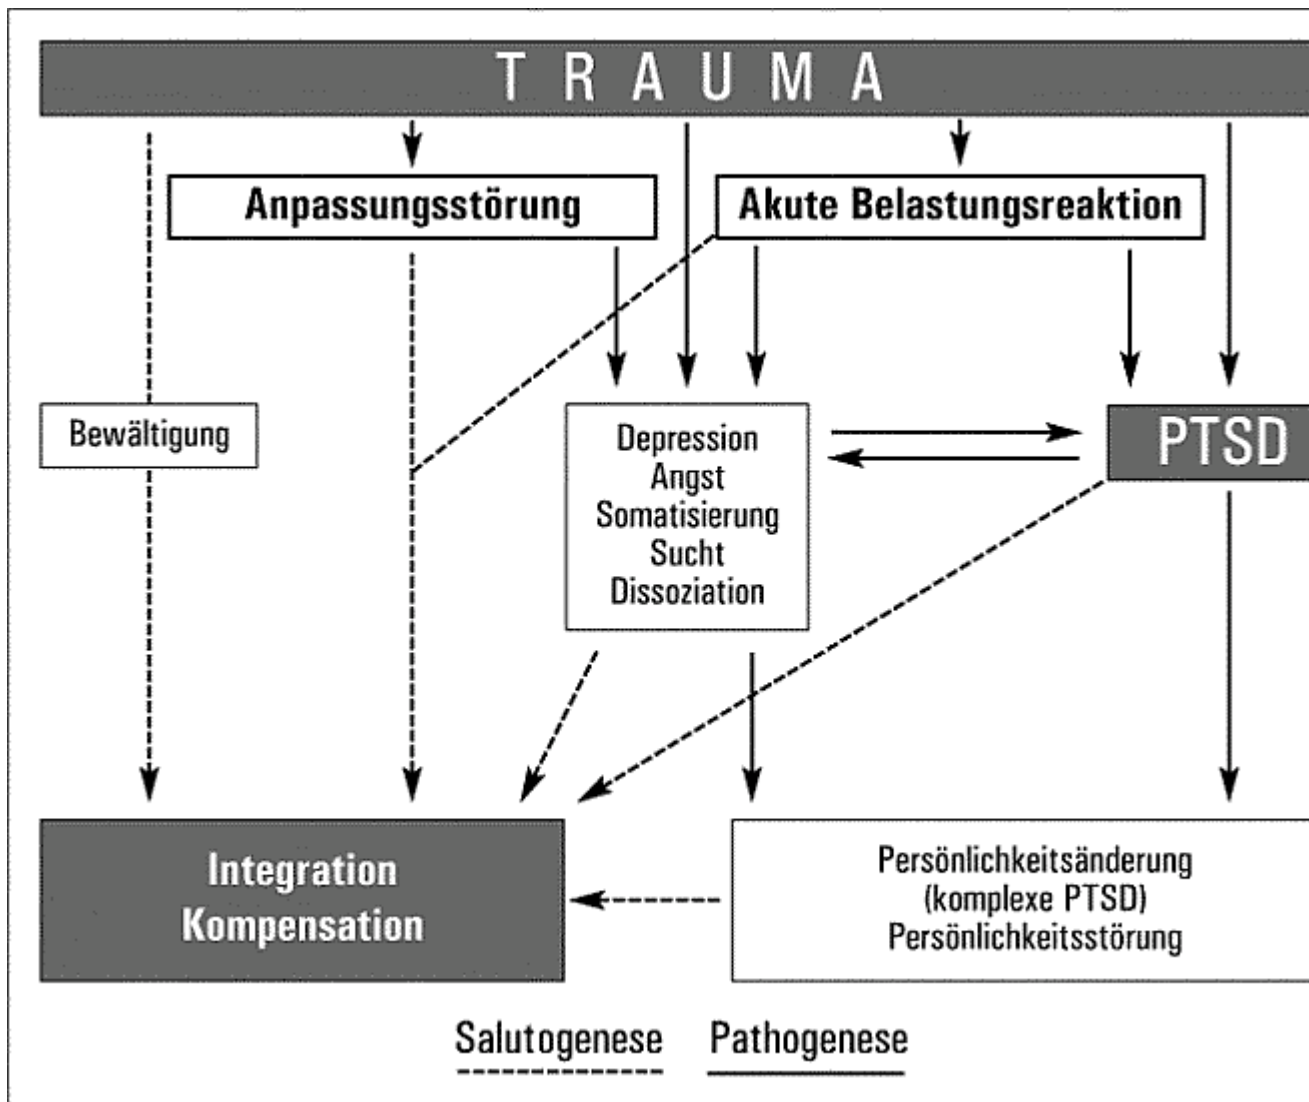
TRAUMA

Anpassungsstörung

Akute Belastungsreaktion

Bewältigung

Depression
Angst
Somatisierung
Sucht
Dissoziation

PTSD

Integration
Kompensation

Persönlichkeitsänderung
(komplexe PTSD)
Persönlichkeitsstörung

Salutogenese Pathogenese